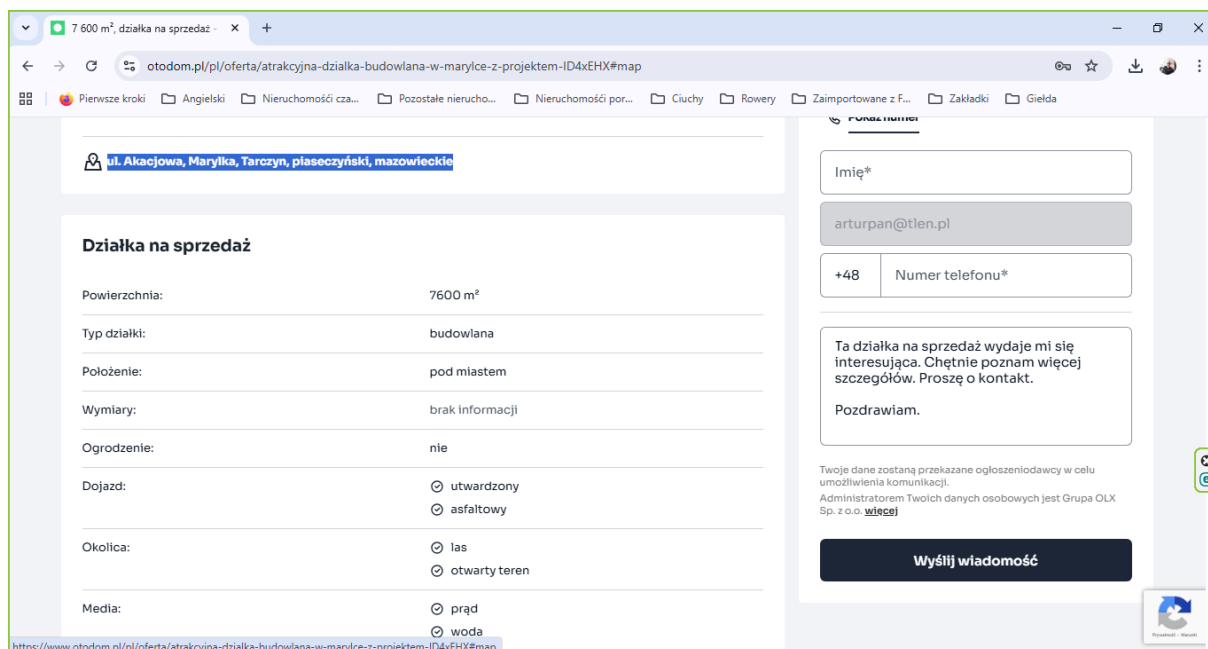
7 600 m², działka na sprzedaż - ×
+

otodom.pl/pl/oferta/atrakcyjna-dzialka-budowlana-w-marylce-z-projektem-ID4xEHX#map

Pierwsze kroki | Angielski | Nieruchomości cza... | Pozostałe nierucho... | Nieruchomości por... | Ciuchy | Rowery | Zaimportowane z F... | Zakładki | Giełda

ul. Akacjowa, Marylka, Tarczyn, piaseczyński, mazowieckie

Działka na sprzedaż

| Powierzchnia: | 7600 m² |
|---|---|
| Typ działki: | budowlana |
| Położenie: | pod miastem |
| Wymiary: | brak informacji |
| Ogrodzenie: | nie |
| Dojazd: | utwardzony asfaltowy |
| Okolica: | las otwarty teren |
| Media: | prąd woda |

Pokaż numer

Imię*

arturpan@tlen.pl

+48 Numer telefonu*

Ta działka na sprzedaż wydaje mi się interesująca. Chętnie poznam więcej szczegółów. Proszę o kontakt.

Pozdrawiam.

Twoje dane zostaną przekazane ogłoszeniodawcy w celu umożliwienia komunikacji.
Administratorem Twoich danych osobowych jest Grupa OLX Sp. z o.o. więcej

Wyślij wiadomość

https://www.otodom.pl/pl/oferta/atrakcyjna-dzialka-budowlana-w-marylce-z-projektem-ID4xEHX#map